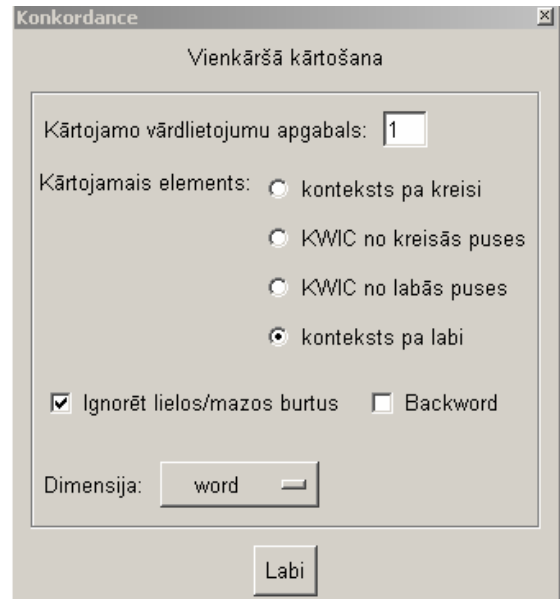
Konkordance

Vienkāršā kārtošana

Kārtojamo vārdlietojumu apgabals: 1

Kārtojamais elements:
konteksts pa kreisi
KWIC no kreisās puses
KWIC no labās puses
konteksts pa labi

Ignorēt lielos/mazos burtus
Backword

Dimensija: word

Labi